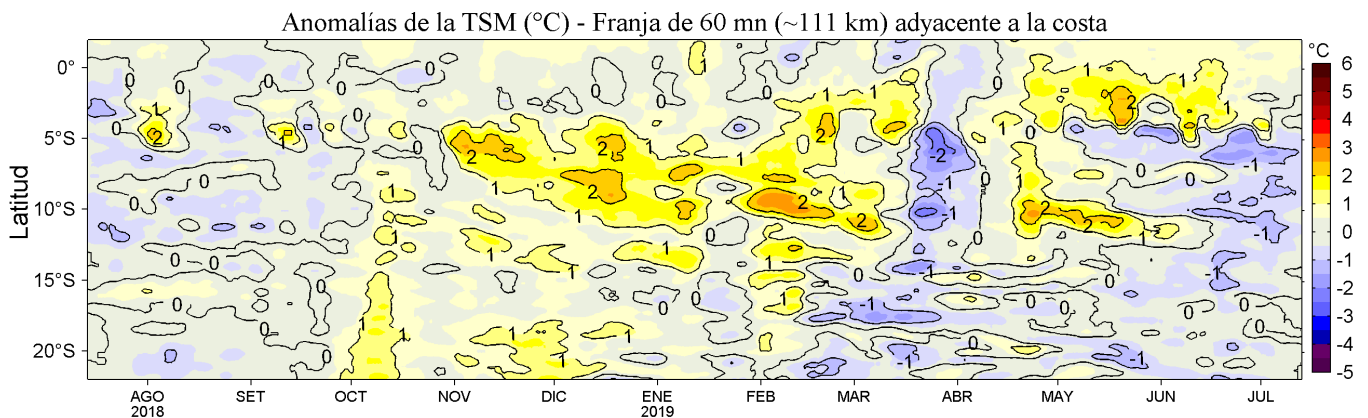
Anomalías de la TSM (°C) - Franja de 60 mn (~111 km) adyacente a la costa

Latitud

0°
5°S
10°S
15°S
20°S

AGO
2018
SET
OCT
NOV
DIC
ENE
2019
FEB
MAR
ABR
MAY
JUN
JUL

°C
6
5
4
3
2
1
0
-1
-2
-3
-4
-5

0 1 2 -1 0 1 2 0 1 2 -1 -2 0 1 2 -1